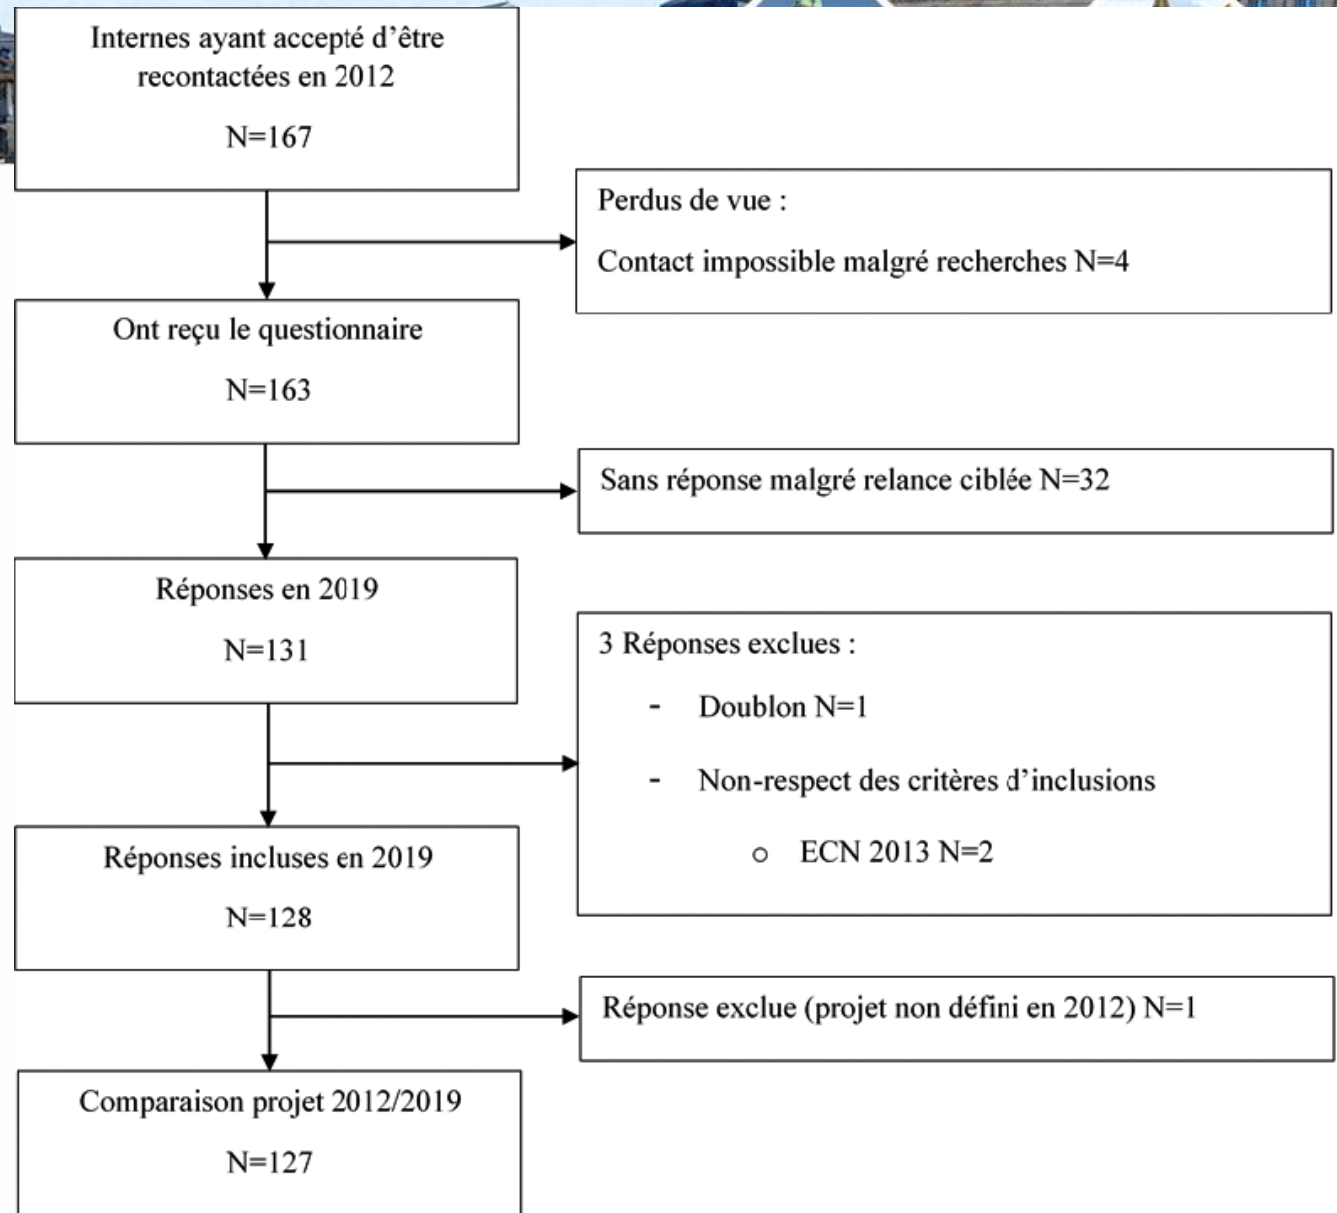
Internes ayant accepté d'être recontactées en 2012

N=167

Perdus de vue :

Contact impossible malgré recherches N=4

Ont reçu le questionnaire

N=163

Sans réponse malgré relance ciblée N=32

Réponses en 2019

N=131

3 Réponses exclues :

- Doublon N=1

- Non-respect des critères d'inclusions

o ECN 2013 N=2

Réponses incluses en 2019

N=128

Réponse exclue (projet non défini en 2012) N=1

Comparaison projet 2012/2019

N=127